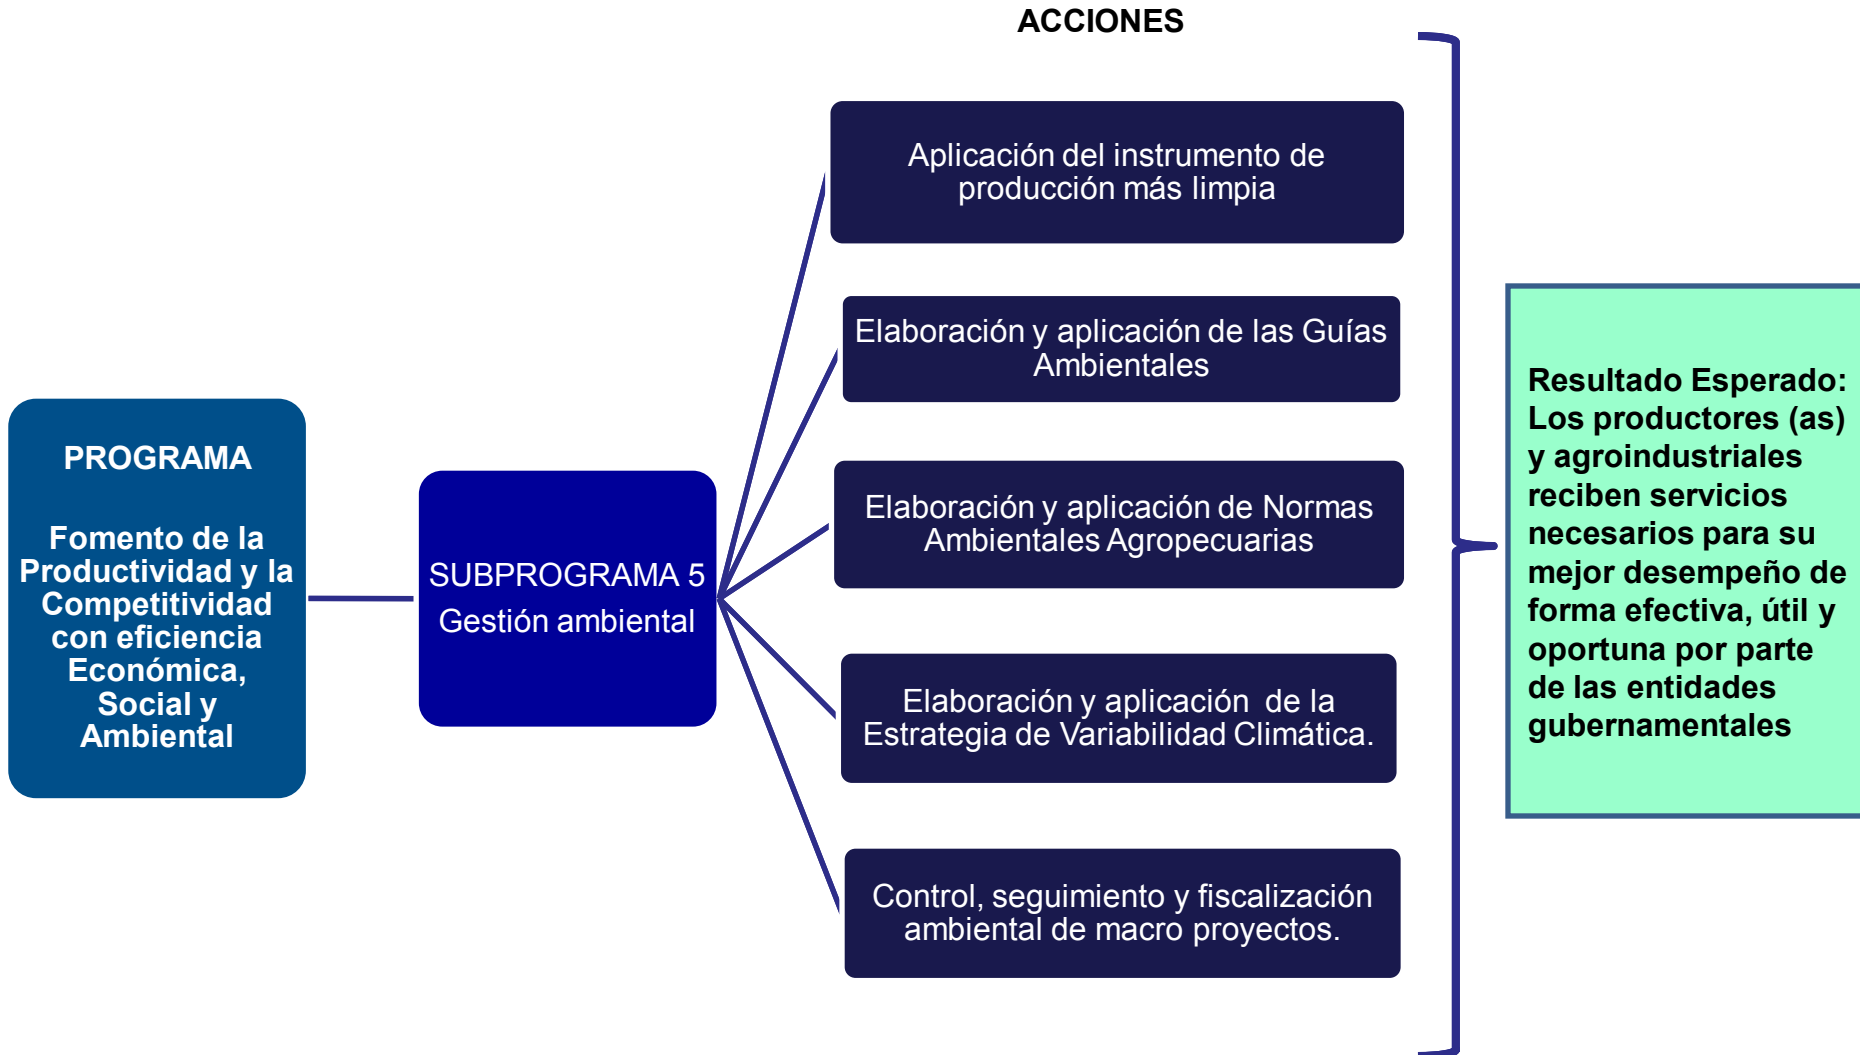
ACCIONES

PROGRAMA

Fomento de la Productividad y la Competitividad con eficiencia Económica, Social y Ambiental

SUBPROGRAMA 5
Gestión ambiental

Aplicación del instrumento de producción más limpia

Elaboración y aplicación de las Guías Ambientales

Elaboración y aplicación de Normas Ambientales Agropecuarias

Elaboración y aplicación de la Estrategia de Variabilidad Climática.

Control, seguimiento y fiscalización ambiental de macro proyectos.

Resultado Esperado: Los productores (as) y agroindustriales reciben servicios necesarios para su mejor desempeño de forma efectiva, útil y oportuna por parte de las entidades gubernamentales